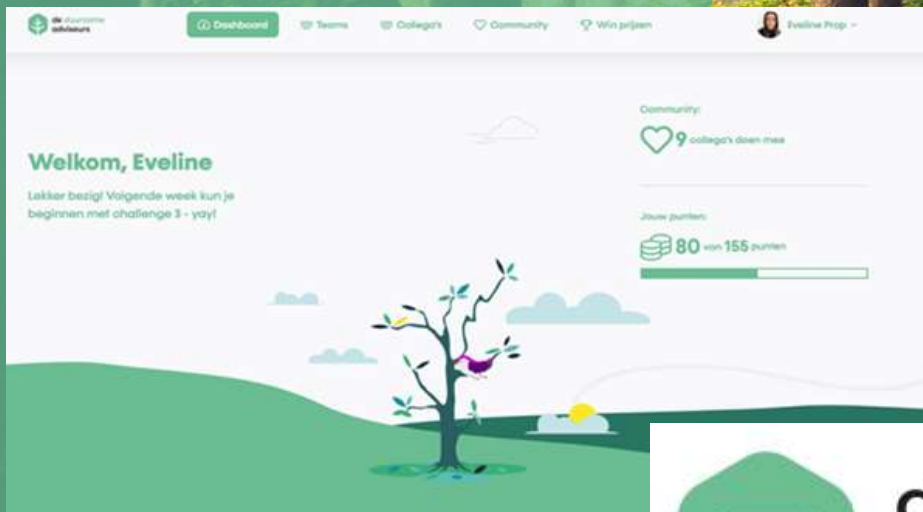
de duurzame adviseurs

Dashboard
Teams
Collega's
Community
Win prijzen
Eveline Prop

Welkom, Eveline

Lekker bezig! Volgende week kun je beginnen met challenge 3 - yay!

Community:
9 collega's doen mee

Jouw punten:
80 van 155 punten